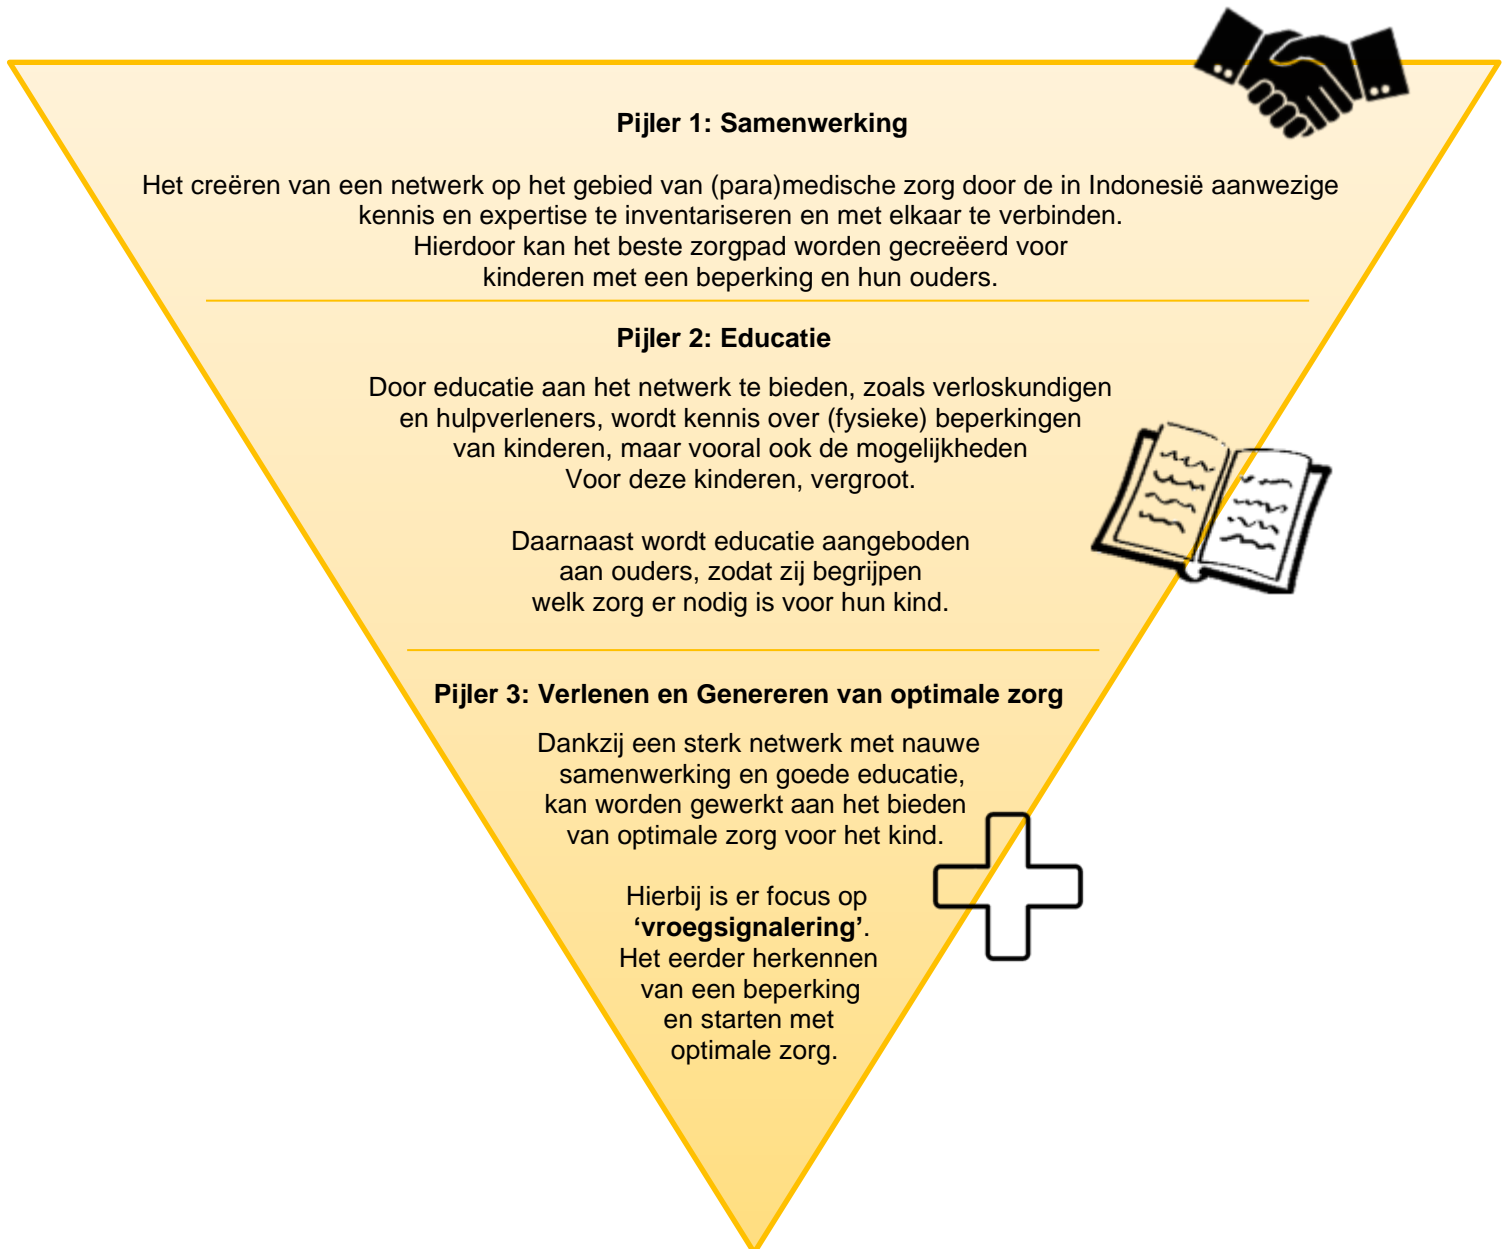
**Pijler 1: Samenwerking**

Het creëren van een netwerk op het gebied van (para)medische zorg door de in Indonesië aanwezige kennis en expertise te inventariseren en met elkaar te verbinden. Hierdoor kan het beste zorgpad worden gecreëerd voor kinderen met een beperking en hun ouders.

**Pijler 2: Educatie**

Door educatie aan het netwerk te bieden, zoals verloskundigen en hulpverleners, wordt kennis over (fysieke) beperkingen van kinderen, maar vooral ook de mogelijkheden Voor deze kinderen, vergroot.

Daarnaast wordt educatie aangeboden aan ouders, zodat zij begrijpen welk zorg er nodig is voor hun kind.

**Pijler 3: Verlenen en Genereren van optimale zorg**

Dankzij een sterk netwerk met nauwe samenwerking en goede educatie, kan worden gewerkt aan het bieden van optimale zorg voor het kind.

Hierbij is er focus op **‘vroegsignalering’**. Het eerder herkennen van een beperking en starten met optimale zorg.